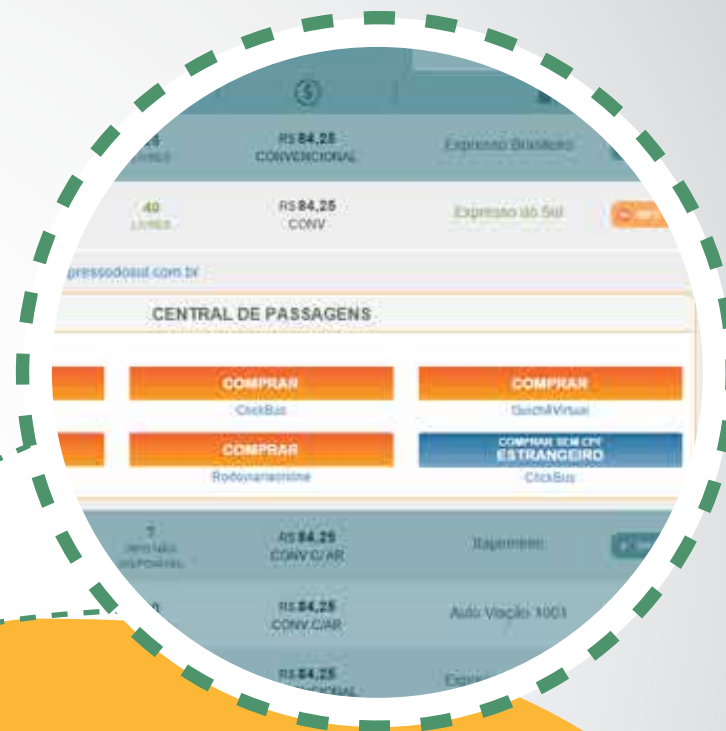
R$ 84,25
CONVENCIONAL
Expresso Brasileiro

40
LIVRES
R$ 84,25
CONV
Expresso do Sul

expressodosul.com.br

CENTRAL DE PASSAGENS

COMPRAR
ClickBus

COMPRAR
GuichêVirtual

COMPRAR
Rodoviariaonline

COMPRAR SEM CPF
ESTRANGEIRO
ClickBus

7
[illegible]
R$ 84,25
CONV C/ AR
Itapemirim

R$ 84,25
CONV C/AR
Auto Viação 1001

R$ 84,25
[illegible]